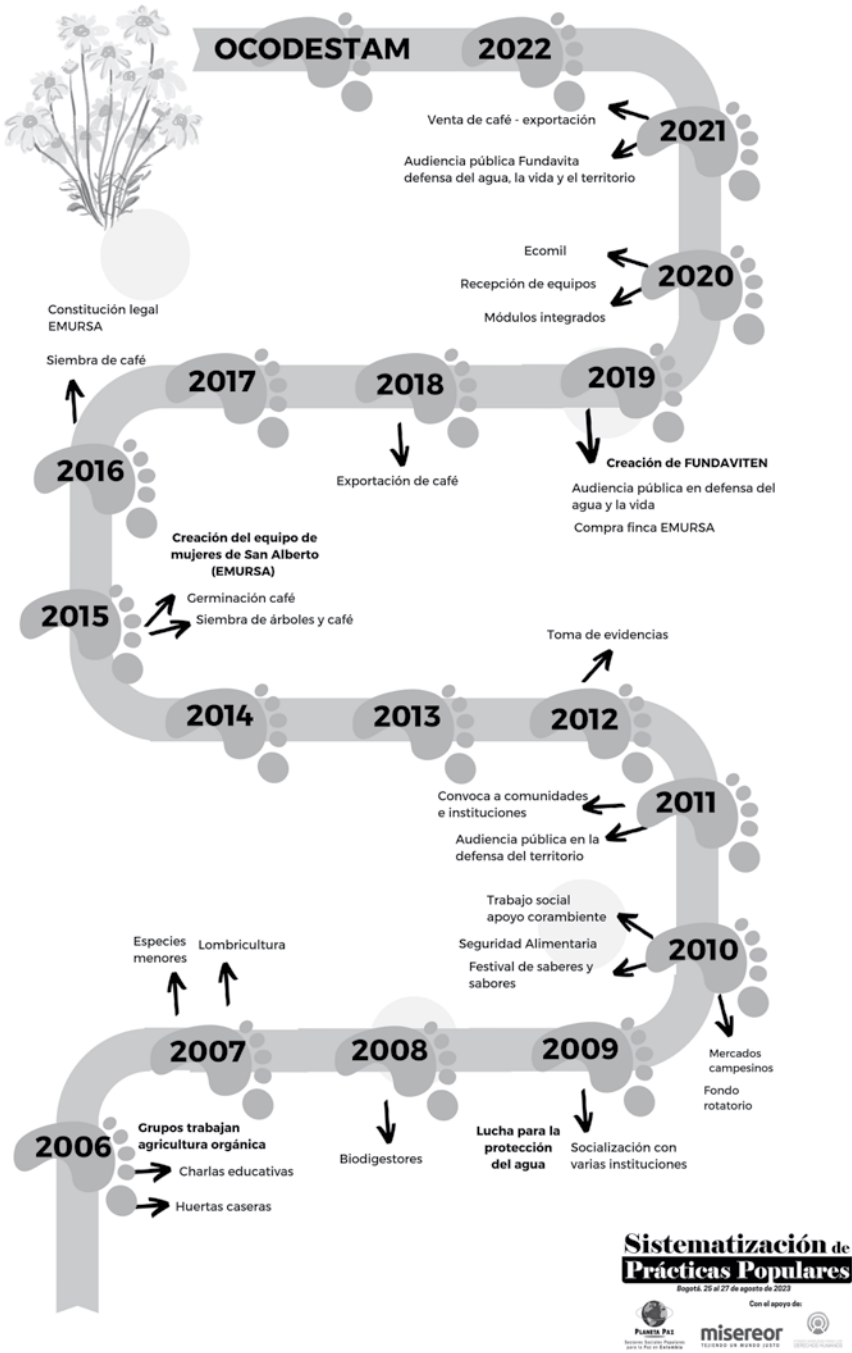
OCODESTAM

2022

2021

Venta de café - exportación

Audiencia pública Fundavita defensa del agua, la vida y el territorio

2020

Ecomil

Recepción de equipos

Módulos integrados

Constitución legal EMURSA

Siembra de café

2017

2018

2019

2016

Exportación de café

**Creación de FUNDAVITEN**

Audiencia pública en defensa del agua y la vida

Compra finca EMURSA

**Creación del equipo de mujeres de San Alberto (EMURSA)**

2015

Germinación café

Siembra de árboles y café

Toma de evidencias

2014

2013

2012

2011

Convoca a comunidades e instituciones

Audiencia pública en la defensa del territorio

Trabajo social apoyo corambiente

Seguridad Alimentaria

Festival de saberes y sabores

2010

Especies menores

Lombricultura

2007

2008

2009

Mercados campesinos

Fondo rotatorio

2006

**Grupos trabajan agricultura orgánica**

Charlas educativas

Huertas caseras

Biodigestores

**Lucha para la protección del agua**

Socialización con varias instituciones

Sistematización de Prácticas Populares

Bogotá, 25 al 27 de agosto de 2023

Con el apoyo de:

PLANETA PAZ

Sectores Sociales Populares para la Paz en Colombia

misereor

TEJIENDO UN MUNDO JUSTO

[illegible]